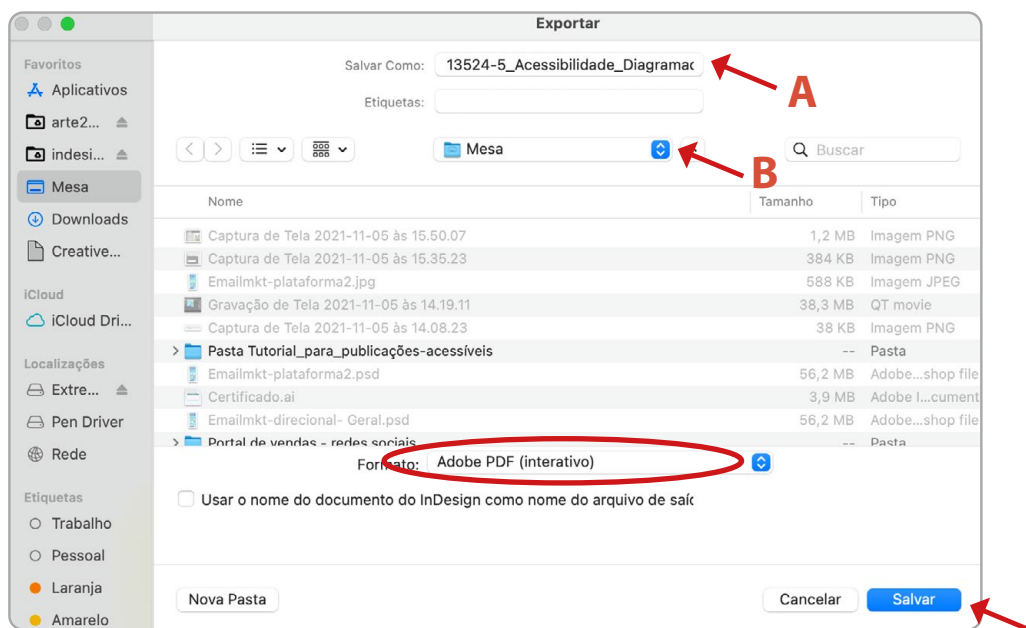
Exportar

Favoritos
Aplicativos
arte2...
indesi...
Mesa
Downloads
Creative...

iCloud
iCloud Dri...

Localizações
Extre...
Pen Driver
Rede

Etiquetas
Trabalho
Pessoal
Laranja
Amarelo

Salvar Como: 13524-5_Acessibilidade_Diagramac

A

Etiquetas:

Mesa

B

Buscar

| Nome | Tamanho | Tipo |
|---|---|---|
| Captura de Tela 2021-11-05 às 15.50.07 | 1,2 MB | Imagem PNG |
| Captura de Tela 2021-11-05 às 15.35.23 | 384 KB | Imagem PNG |
| Emailmkt-plataforma2.jpg | 588 KB | Imagem JPEG |
| Gravação de Tela 2021-11-05 às 14.19.11 | 38,3 MB | QT movie |
| Captura de Tela 2021-11-05 às 14.08.23 | 38 KB | Imagem PNG |
| Pasta Tutorial_para_publicações-acessíveis | -- | Pasta |
| Emailmkt-plataforma2.psd | 56,2 MB | Adobe...shop file |
| Certificado.ai | 3,9 MB | Adobe I...cument |
| Emailmkt-direcional- Geral.psd | 56,2 MB | Adobe...shop file |
| Portal de vendas - redes sociais | -- | Pasta |

Formato: Adobe PDF (interativo)

Usar o nome do documento do InDesign como nome do arquivo de saíd

Nova Pasta

Cancelar

Salvar